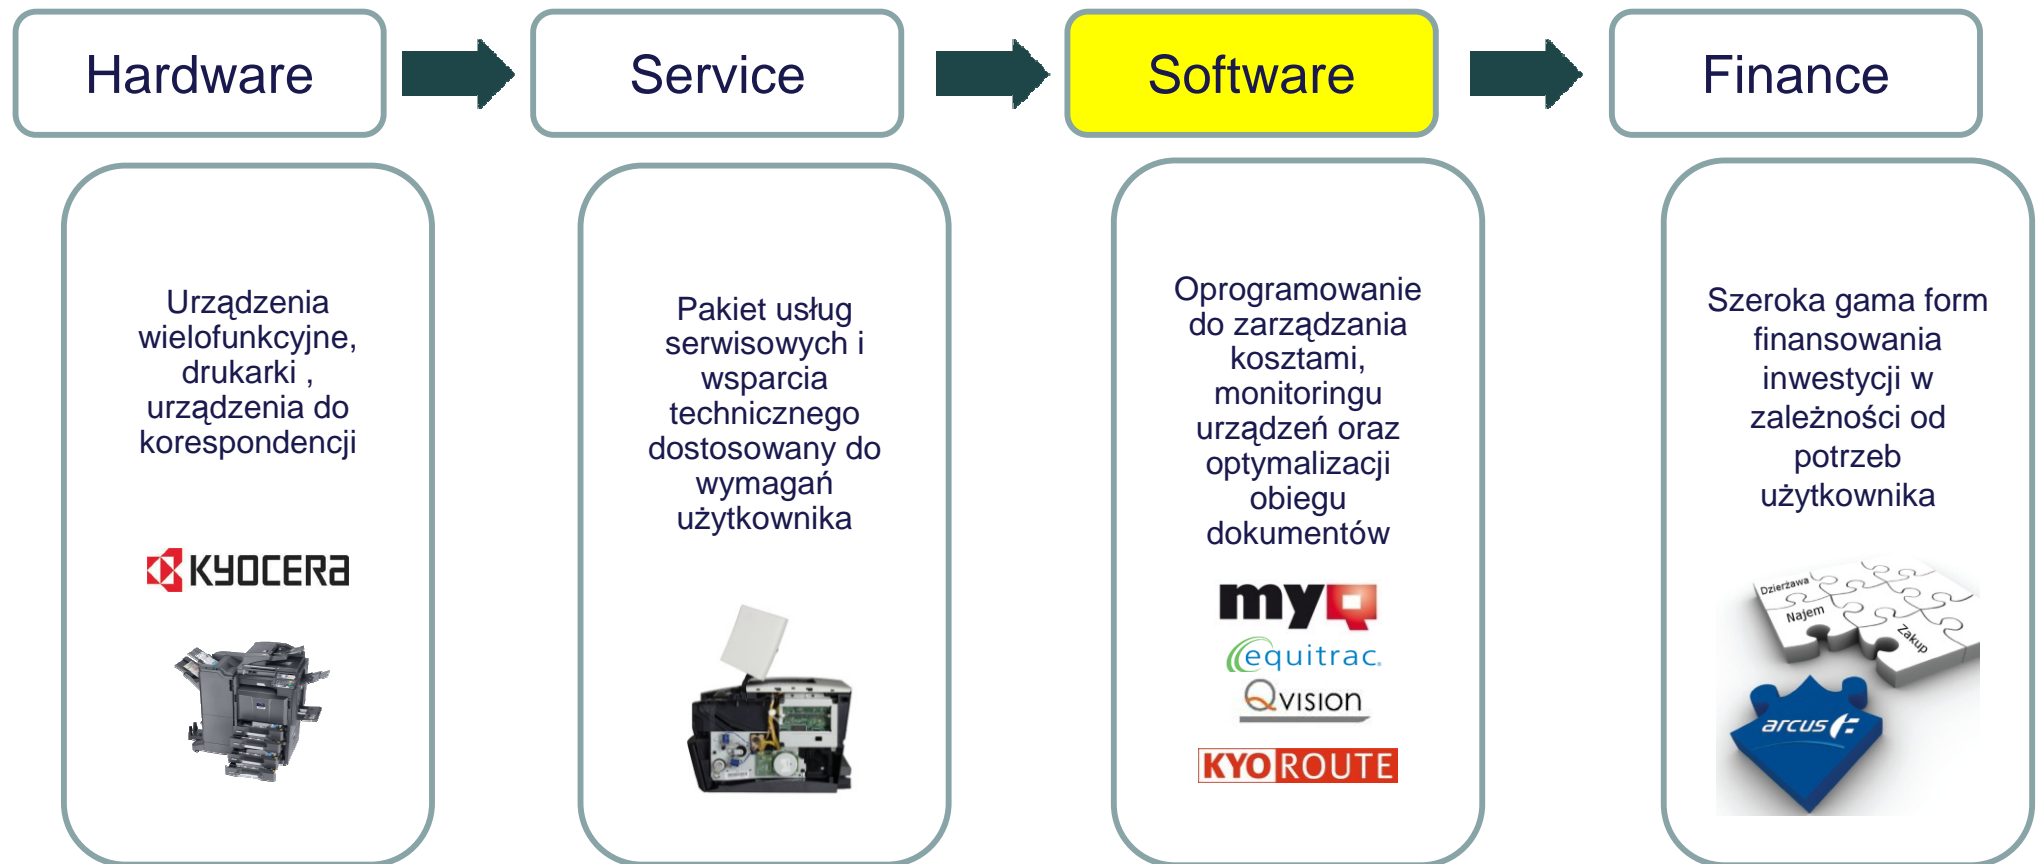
Hardware

Service

Software

Finance

Urządzenia wielofunkcyjne, drukarki , urządzenia do korespondencji

KYOCERA

Pakiet usług serwisowych i wsparcia technicznego dostosowany do wymagań użytkownika

Oprogramowanie do zarządzania kosztami, monitoringu urządzeń oraz optymalizacji obiegu dokumentów

myQ

equitrac

Qvision

KYOROUTE

Szeroka gama form finansowania inwestycji w zależności od potrzeb użytkownika

Dzierżawa

Najem

Zakup

arcus